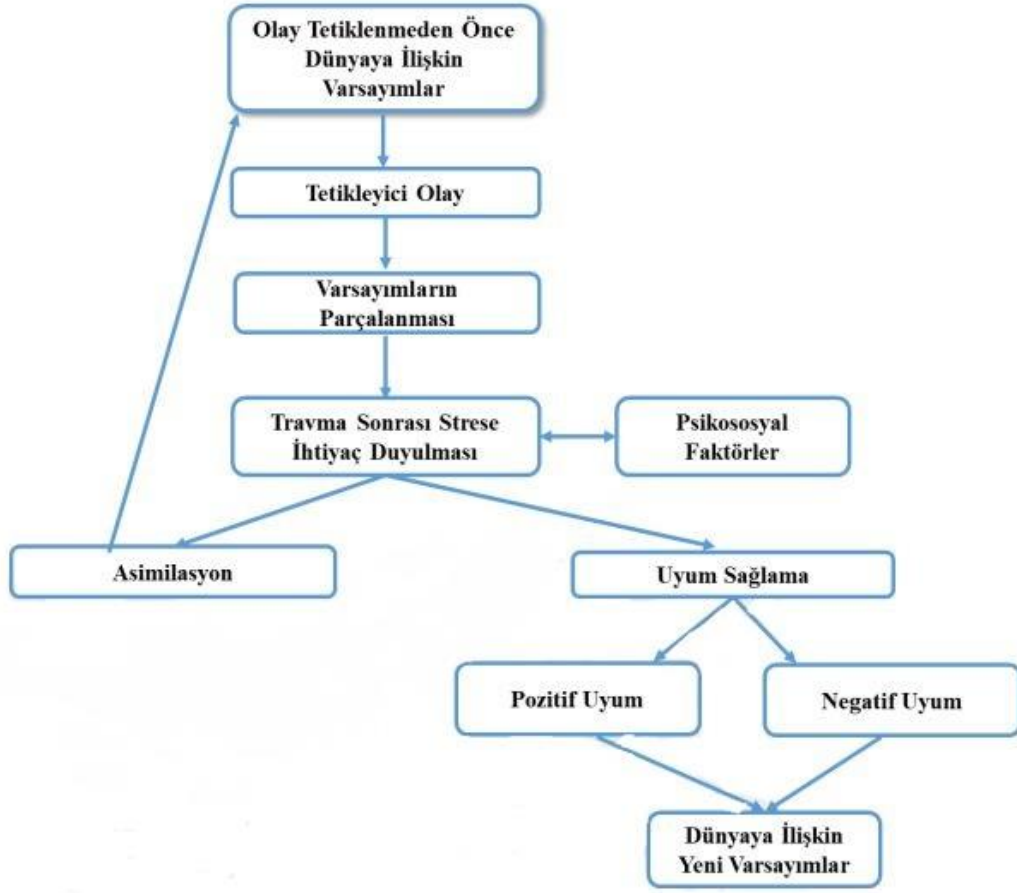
Olay Tetiklenmeden Önce Dünyaya İlişkin Varsayımlar

Tetikleyici Olay

Varsayımların Parçalanması

Travma Sonrası Strese İhtiyaç Duyulması

Psikososyal Faktörler

Asimilasyon

Uyum Sağlama

Pozitif Uyum

Negatif Uyum

Dünyaya İlişkin Yeni Varsayımlar